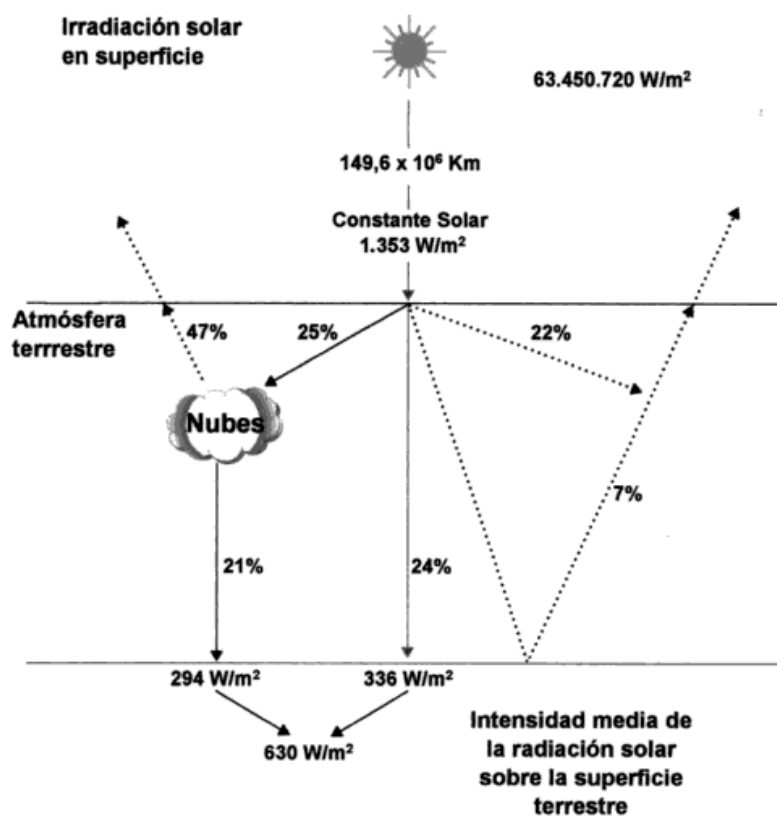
Irradiación solar en superficie

63.450.720 W/m$^2$

149,6 x 10$^6$ Km

Constante Solar
1.353 W/m$^2$

Atmósfera terrrestre

47%

25%

22%

Nubes

7%

21%

24%

294 W/m$^2$

336 W/m$^2$

630 W/m$^2$

Intensidad media de la radiación solar sobre la superficie terrestre